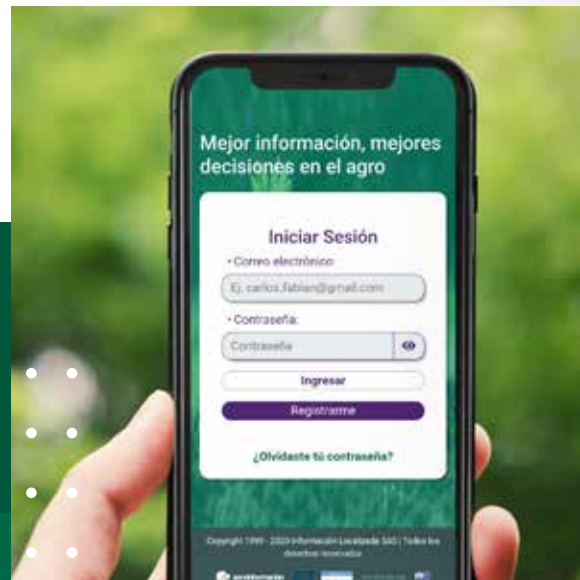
Mejor información, mejores decisiones en el agro

Iniciar Sesión

* Correo electrónico:

Ej: carlos.fabian@gmail.com

* Contraseña:

Contraseña

Ingresar

Registrarme

¿Olvidaste tu contraseña?

Copyright 1999 - 2020 Información Localizada SAS | Todos los derechos reservados